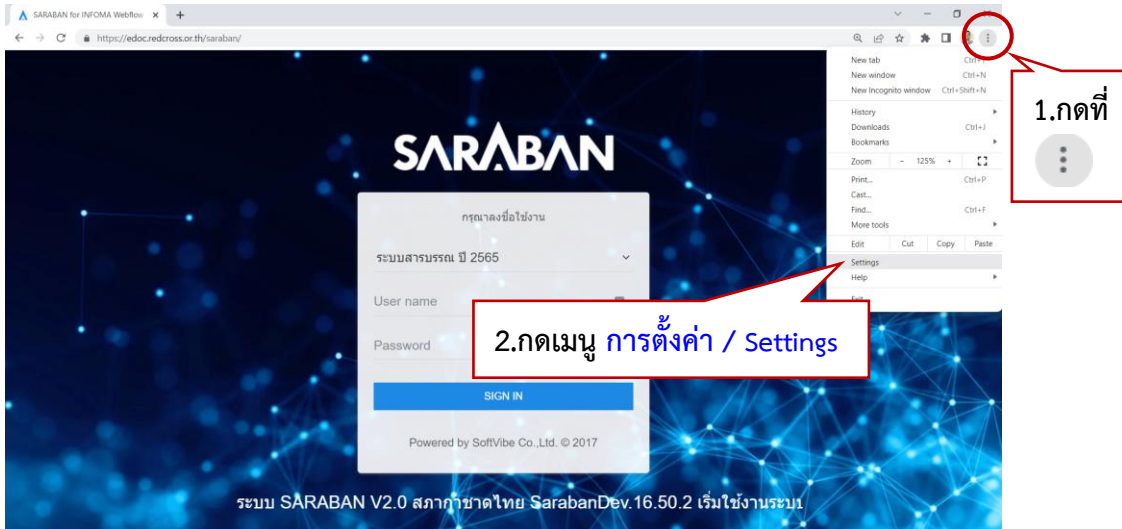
SARABAN for INFOMA Webflow ×
https://edoc.redcross.or.th/saraban/

New tab Ctrl+T
New window Ctrl+N
New Incognito window Ctrl+Shift+N
History
Downloads Ctrl+J
Bookmarks
Zoom − 125% +
Print... Ctrl+P
Cast...
Find... Ctrl+F
More tools
Edit Cut Copy Paste
Settings
Help
Exit

1.กดที่

SARABAN

กรุณาลงชื่อใช้งาน

ระบบสารบรรณ ปี 2565

User name

Password

2.กดเมนู การตั้งค่า / Settings

SIGN IN

Powered by SoftVibe Co.,Ltd. © 2017

ระบบ SARABAN V2.0 สภากาชาดไทย SarabanDev.16.50.2 เริ่มใช้งานระบบ